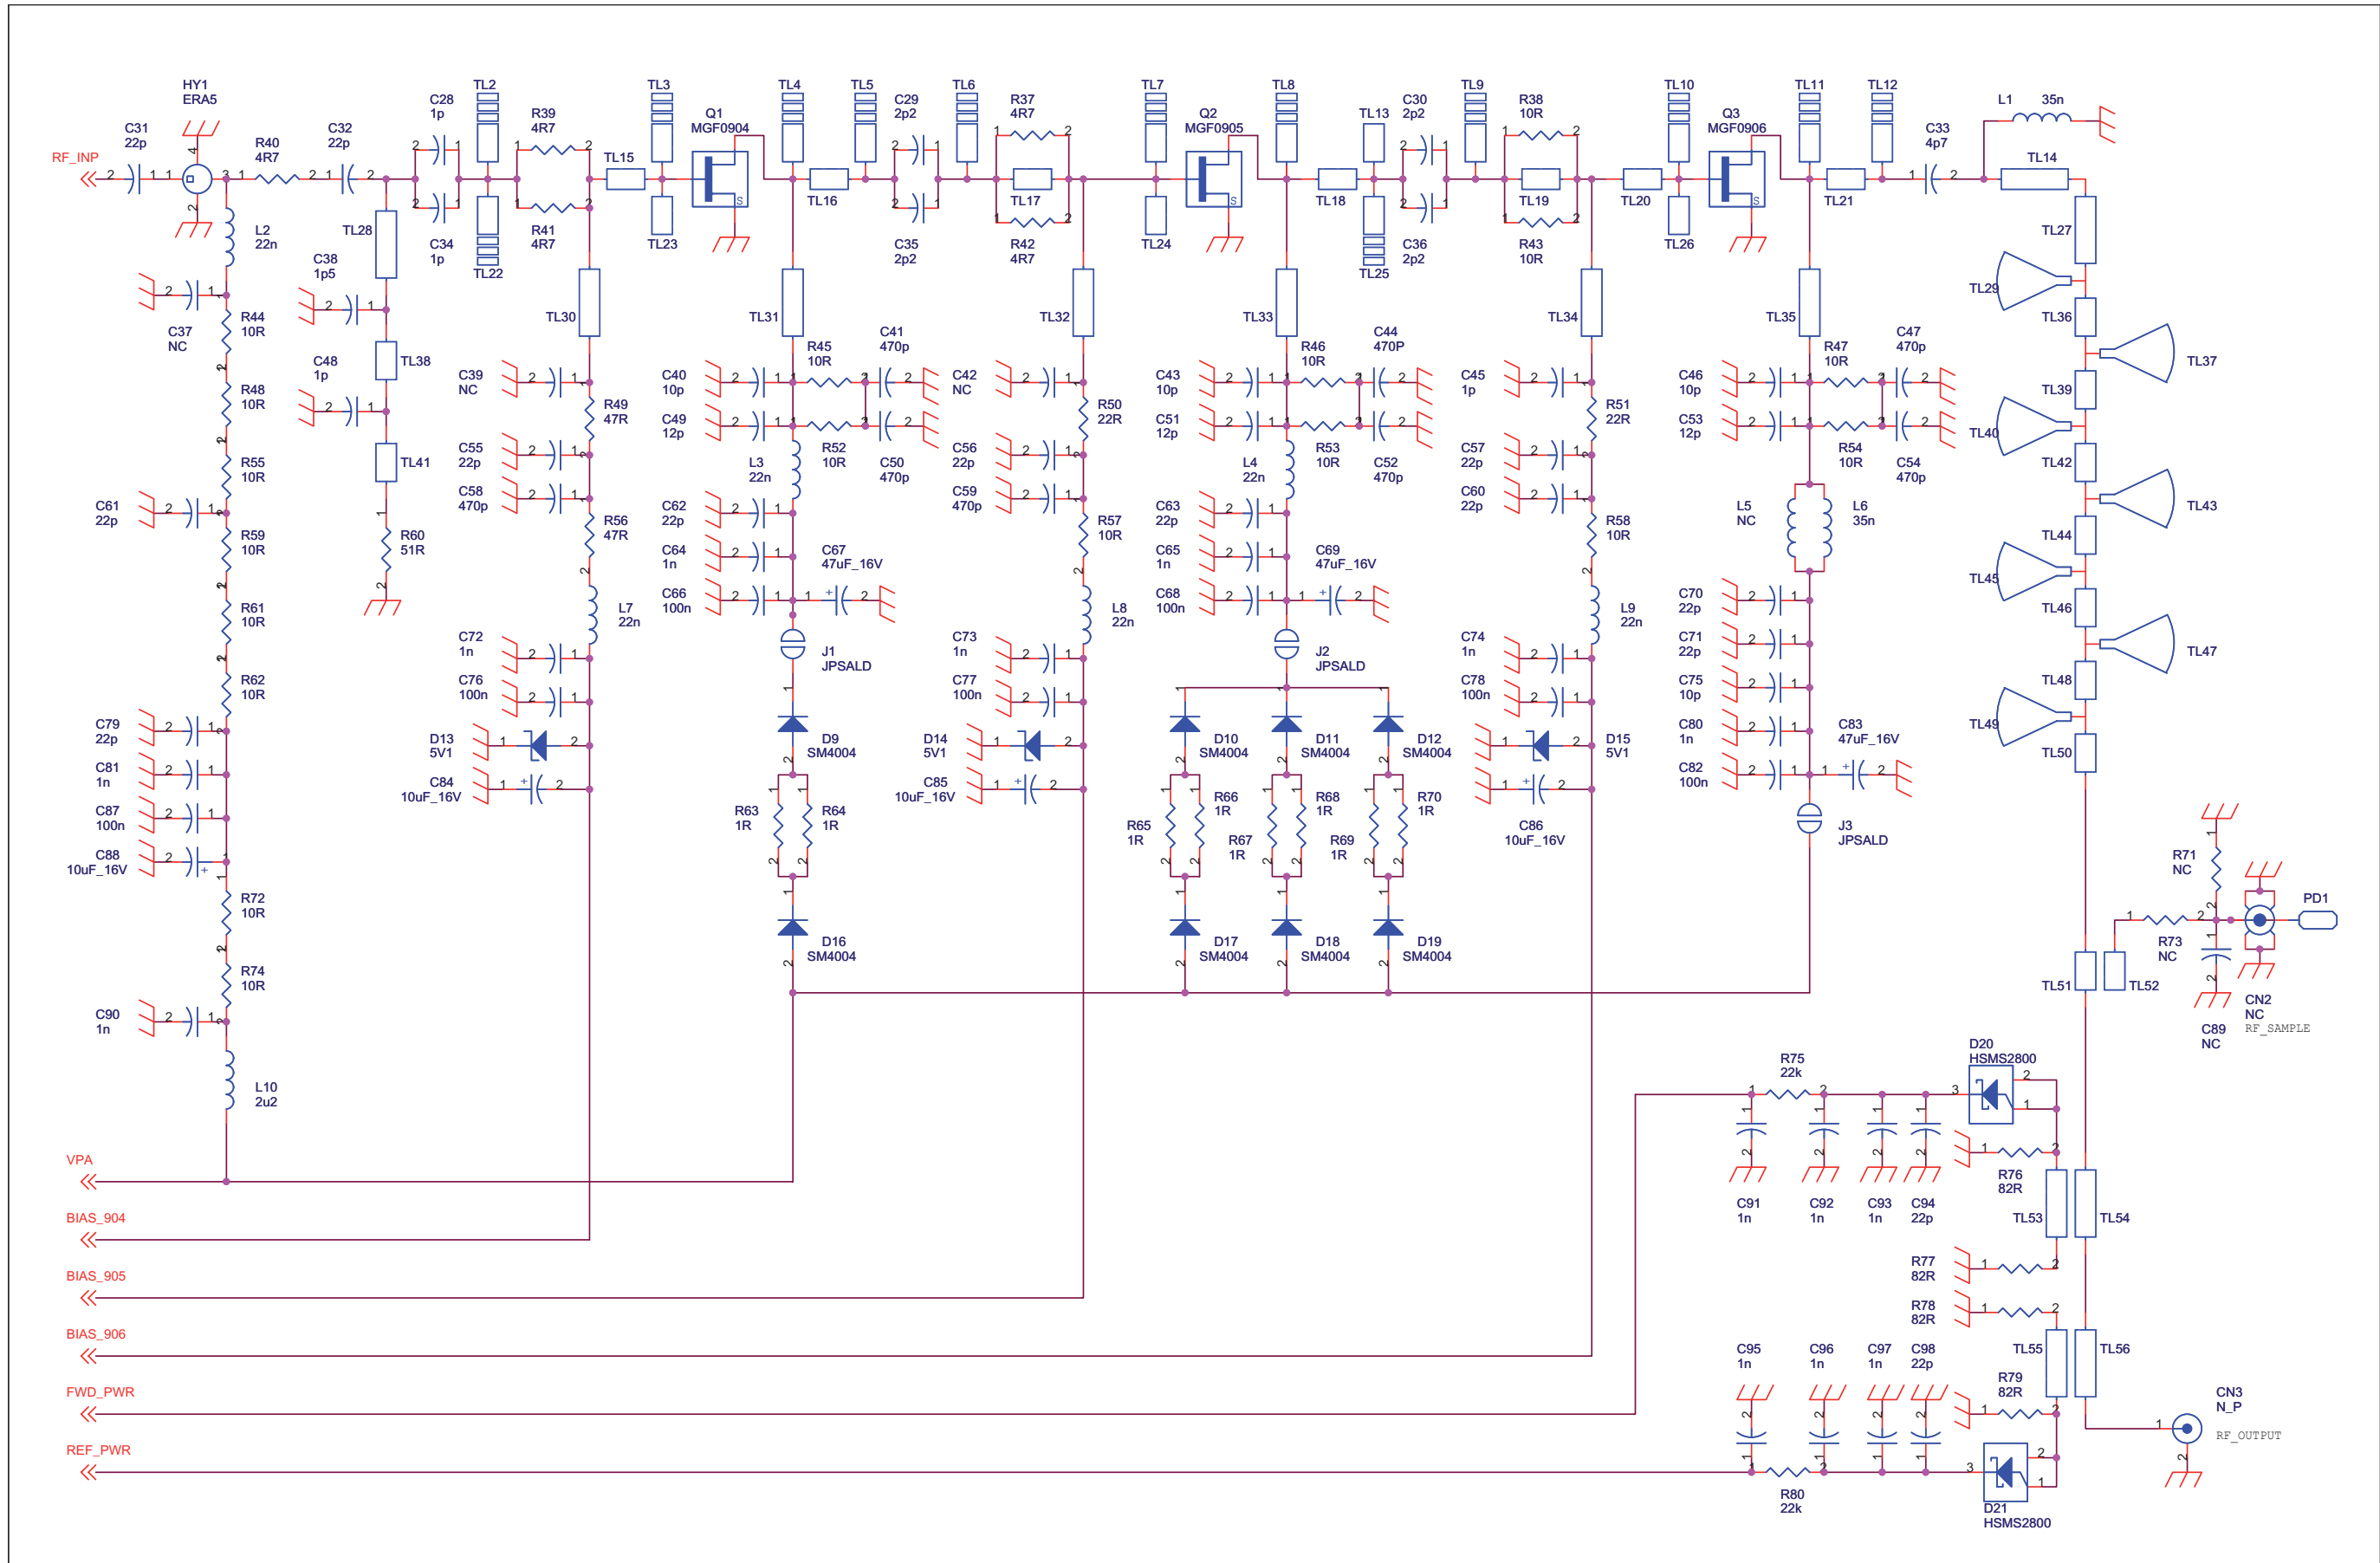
HY1
ERA5
RF_INP
C31
22p
R40
4R7
C32
22p
C28
1p
TL2
R39
4R7
TL3
Q1
MGF0904
TL4
TL5
C29
2p2
TL6
R37
4R7
TL7
Q2
MGF0905
TL8
TL13
C30
2p2
TL9
R38
10R
TL10
Q3
MGF0906
TL11
TL12
C33
4p7
L1
35n
TL14
TL15
TL16
TL17
TL18
TL19
TL20
TL21
L2
22n
TL28
C34
1p
TL22
R41
4R7
TL23
C35
2p2
R42
4R7
TL24
TL25
C36
2p2
R43
10R
TL26
C38
1p5
C37
NC
R44
10R
TL30
TL31
TL32
TL33
TL34
TL35
TL27
TL29
TL36
TL37
C48
1p
TL38
R48
10R
C39
NC
C40
10p
R45
10R
C41
470p
C42
NC
R50
22R
C43
10p
R46
10R
C44
470P
C45
1p
R51
22R
C46
10p
R47
10R
C47
470p
TL39
TL40
R49
47R
C49
12p
C51
12p
C53
12p
R55
10R
TL41
C55
22p
R52
10R
L3
22n
C50
470p
C56
22p
R53
10R
L4
22n
C52
470p
C57
22p
R54
10R
C54
470p
TL42
TL43
C58
470p
C59
470p
C60
22p
C61
22p
R59
10R
R60
51R
R56
47R
C62
22p
R57
10R
C63
22p
R58
10R
L5
NC
L6
35n
TL44
TL45
C64
1n
C67
47uF_16V
C65
1n
C69
47uF_16V
R61
10R
C66
100n
C68
100n
C70
22p
TL46
TL47
L7
22n
L8
22n
L9
22n
C72
1n
J1
JPSALD
C73
1n
J2
JPSALD
C74
1n
C71
22p
R62
10R
C76
100n
C77
100n
C78
100n
C75
10p
TL48
TL49
C79
22p
D13
5V1
D9
SM4004
D14
5V1
D10
SM4004
D11
SM4004
D12
SM4004
D15
5V1
C80
1n
C83
47uF_16V
TL50
C81
1n
C84
10uF_16V
C85
10uF_16V
C82
100n
C87
100n
R63
1R
R64
1R
R66
1R
R68
1R
R70
1R
R65
1R
R67
1R
R69
1R
C86
10uF_16V
J3
JPSALD
C88
10uF_16V
R71
NC
R72
10R
PD1
R73
NC
D16
SM4004
D17
SM4004
D18
SM4004
D19
SM4004
R74
10R
TL51
TL52
CN2
NC
RF_SAMPLE
C89
NC
C90
1n
L10
2u2
D20
HSMS2800
R75
22k
VPA
R76
82R
C91
1n
C92
1n
C93
1n
C94
22p
TL53
TL54
BIAS_904
R77
82R
BIAS_905
R78
82R
BIAS_906
C95
1n
C96
1n
C97
1n
C98
22p
TL55
TL56
FWD_PWR
R79
82R
CN3
N_P
RF_OUTPUT
REF_PWR
R80
22k
D21
HSMS2800